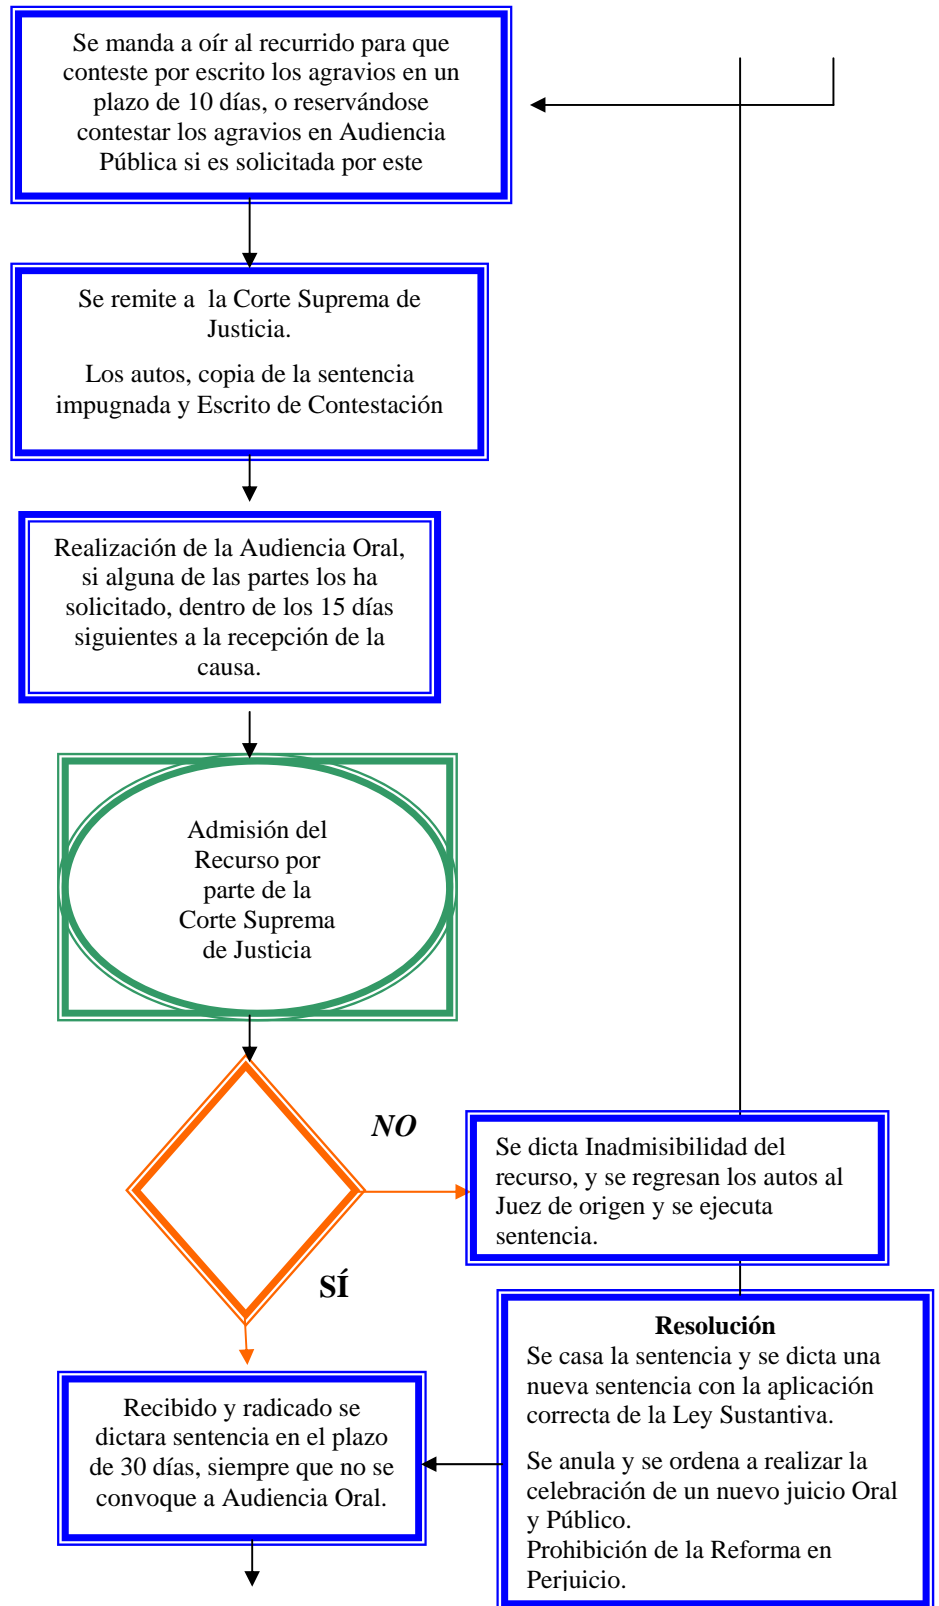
Se manda a oír al recurrido para que conteste por escrito los agravios en un plazo de 10 días, o reservándose contestar los agravios en Audiencia Pública si es solicitada por este

Se remite a la Corte Suprema de Justicia.

Los autos, copia de la sentencia impugnada y Escrito de Contestación

Realización de la Audiencia Oral, si alguna de las partes los ha solicitado, dentro de los 15 días siguientes a la recepción de la causa.

Admisión del Recurso por parte de la Corte Suprema de Justicia

NO

Se dicta Inadmisibilidad del recurso, y se regresan los autos al Juez de origen y se ejecuta sentencia.

SÍ

Resolución
Se casa la sentencia y se dicta una nueva sentencia con la aplicación correcta de la Ley Sustantiva.

Se anula y se ordena a realizar la celebración de un nuevo juicio Oral y Público.
Prohibición de la Reforma en Perjuicio.

Recibido y radicado se dictara sentencia en el plazo de 30 días, siempre que no se convoque a Audiencia Oral.